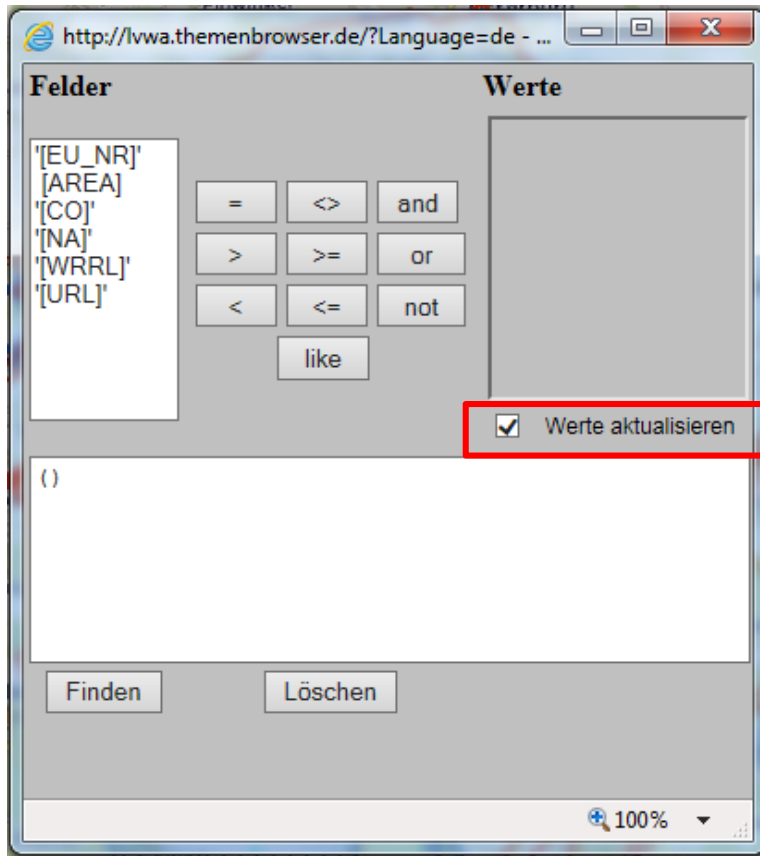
http://lvwa.themenbrowser.de/?Language=de - ...

Felder

Werte

'[EU_NR]'
[AREA]
'[CO]'
'[NA]'
'[WRRL]'
'[URL]'

| = | <> | and |
|---|---|---|
| > | >= | or |
| < | <= | not |

like

Werte aktualisieren

()

Finden

Löschen

100%